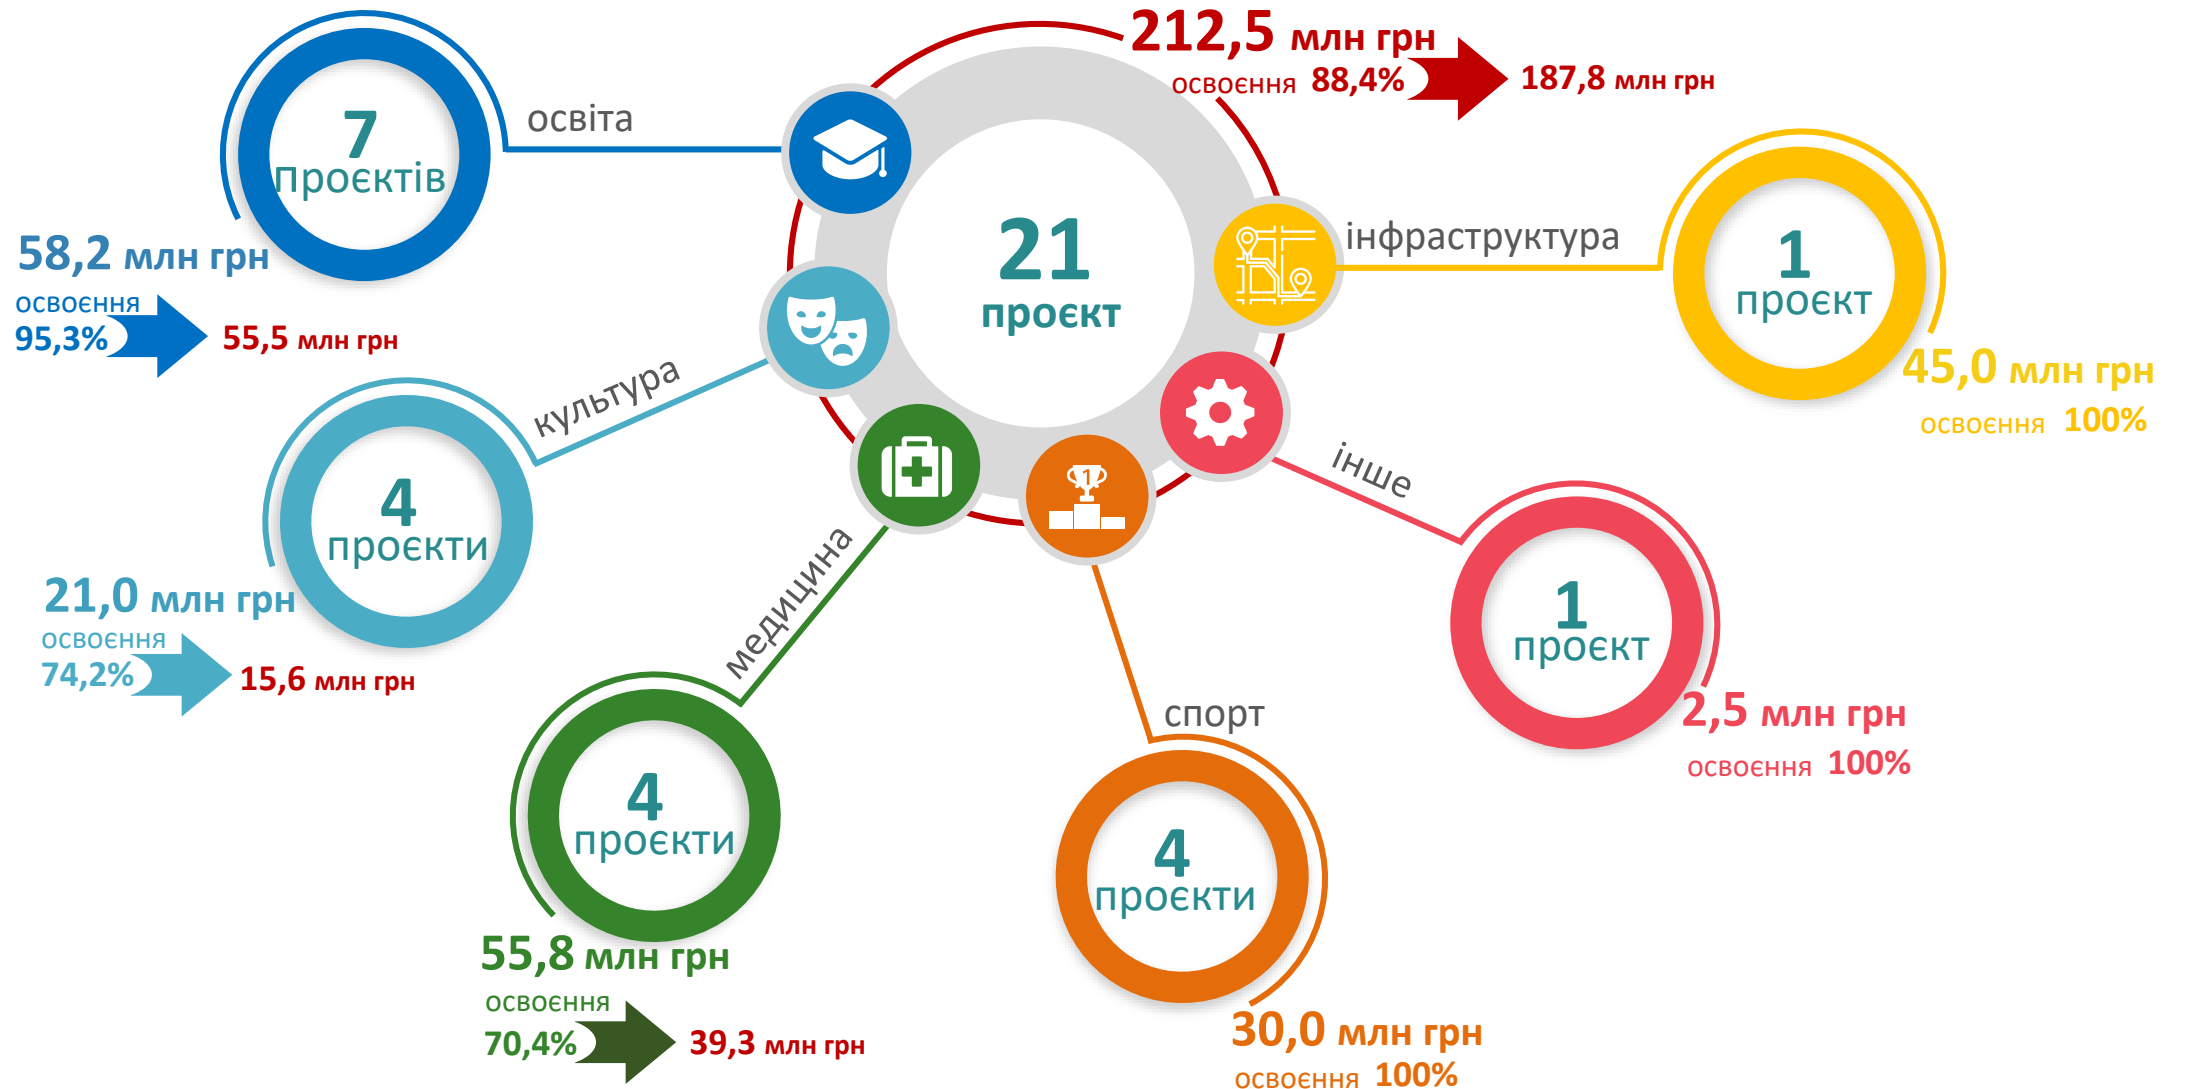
212,5 млн грн
освоєння 88,4%
187,8 млн грн

21
проєкт

7
проєктів
освіта
58,2 млн грн
освоєння
95,3%
55,5 млн грн

інфраструктура
1
проєкт
45,0 млн грн
освоєння 100%

культура
4
проєкти
21,0 млн грн
освоєння
74,2%
15,6 млн грн

інше
1
проєкт
2,5 млн грн
освоєння 100%

медицина
4
проєкти
55,8 млн грн
освоєння
70,4%
39,3 млн грн

спорт
4
проєкти
30,0 млн грн
освоєння 100%